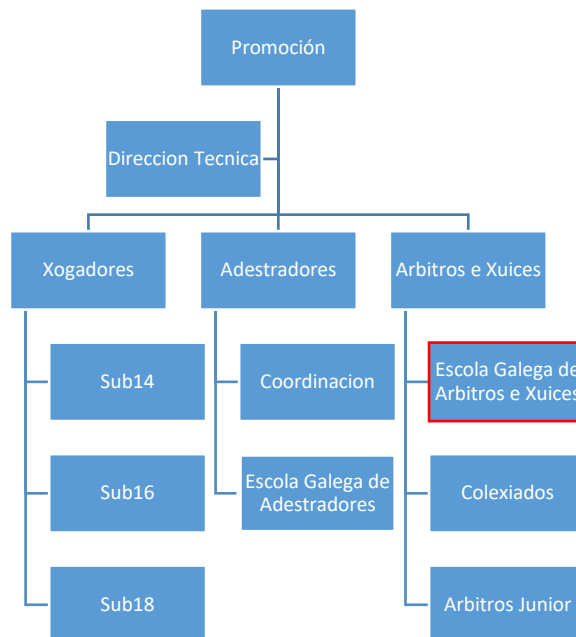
Promoción

Direccion Tecnica

Xogadores

Adestradores

Arbitros e Xuices

Sub14

Sub16

Sub18

Coordinacion

Escola Galega de Adestradores

Escola Galega de Arbitros e Xuices

Colexiados

Arbitros Junior